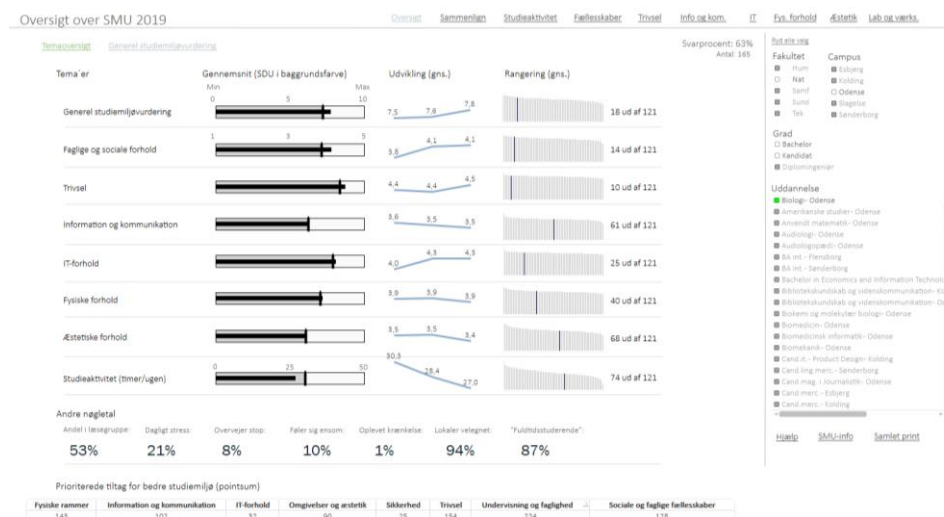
Oversigt over SMU 2019

Oversigt Sammenlign Studieaktivitet Fællesskaber Trivsel Info og kom. IT Fys. forhold Æstetik Lab og værks.

Temaoversigt Generel studiemiljøvurdering

Svarprocent: 63%
Antal: 165

| Tema'er | Gennemsnit (SDU i baggrundsfarve) | Udvikling (gns.) | Rangering (gns.) |
|---|---|---|---|
| | Min 0 5 10 Max | | |
| Generel studiemiljøvurdering | | 7,5 7,8 7,8 | 18 ud af 121 |
| | 1 3 5 | | |
| Faglige og sociale forhold | | 3,8 4,1 4,1 | 14 ud af 121 |
| Trivsel | | 4,4 4,4 4,5 | 10 ud af 121 |
| Information og kommunikation | | 3,6 3,5 3,5 | 61 ud af 121 |
| IT-forhold | | 4,0 4,3 4,3 | 25 ud af 121 |
| Fysiske forhold | | 3,9 3,9 3,9 | 40 ud af 121 |
| Æstetiske forhold | | 3,5 3,5 3,4 | 68 ud af 121 |
| | 0 25 50 | | |
| Studieaktivitet (timer/ugen) | | 30,3 28,4 27,0 | 74 ud af 121 |

Andre nøgletal

| Andel i læsegruppe: | Dagligt stress: | Overvejer stop: | Føler sig ensom: | Oplevet krænkelse: | Lokaler velegnet: | "Fuldtidsstuderende": |
|---|---|---|---|---|---|---|
| 53% | 21% | 8% | 10% | 1% | 94% | 87% |

Prioriterede tiltag for bedre studiemiljø (pointsum)

| Fysiske rammer | Information og kommunikation | IT-forhold | Omgivelser og æstetik | Sikkerhed | Trivsel | Undervisning og faglighed | Sociale og faglige fællesskaber |
|---|---|---|---|---|---|---|---|
| 145 | 102 | 32 | 90 | 25 | 154 | 224 | 118 |

Ryd alle valg

Fakultet
Hum
Nat
Samf
Sund
Tek

Campus
Esbjerg
Kolding
Odense
Slagelse
Sønderborg

Grad
Bachelor
Kandidat
Diplomingeniør

Uddannelse
Biologi- Odense
Amerikanske studier- Odense
Anvendt matematik- Odense
Audiologi- Odense
Audiologopædi- Odense
BA int.- Flensborg
BA int.- Sønderborg
Bachelor in Economics and Information Technol
Biblioteksvidenskab og videnskommunikation- Ko
Biblioteksvidenskab og videnskommunikation- Od
Biokemi og molekylær biologi- Odense
Biomedicin- Odense
Biomedicinsk informatik- Odense
Biomekanik- Odense
Cand.it.- Product Design- Kolding
Cand.ling.merc.- Sønderborg
Cand.mag. i Journalistik- Odense
Cand.merc.- Esbjerg
Cand.merc.- Kolding

Hjælp SMU-info Samlet print